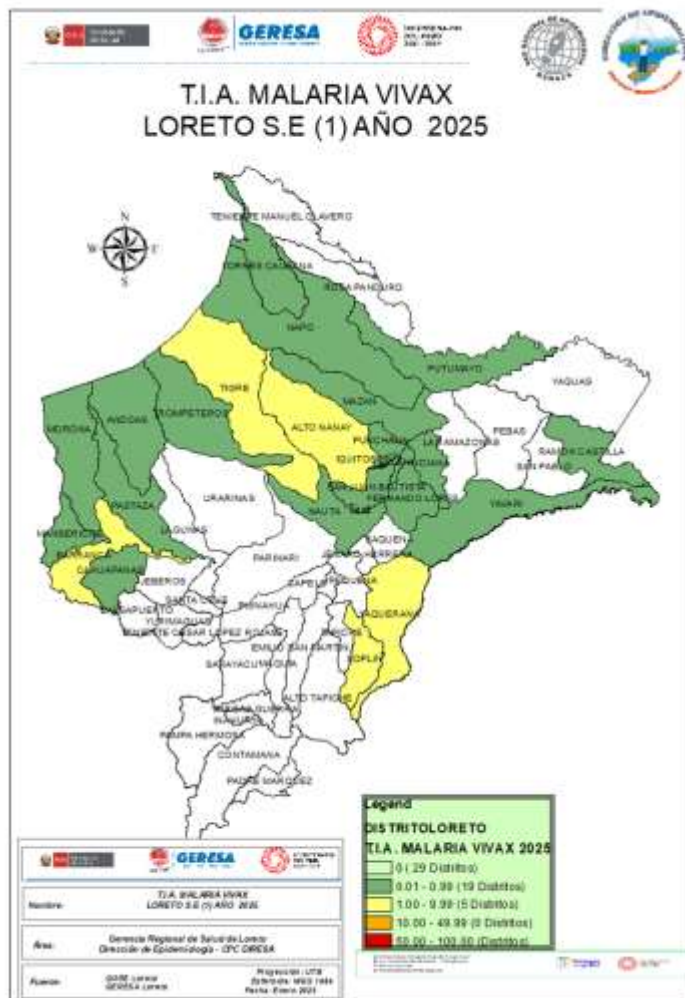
GERESA

T.I.A. MALARIA VIVAX
LORETO S.E (1) AÑO 2025

N
W E
S

TENIENTE MANUEL CLAVERO
TORRES CAUSANA
ROSA PANDURO
NAPO
PUTUMAYO
YAGUAS
TIGRE
TROMPETEROS
ANDOAS
MORONA
ALTO NANAY
MAZAN
PUNCHANA
LAS AMAZONAS
PEBAS
SAN PABLO
RAMON CASTILLA
IQUITOS
BELEN
SAN JUAN BAUTISTA
FERNANDO LORES
INDIANA
YAVARI
URARINAS
PASTAZA
LAGUNAS
MANSERICHE
BARRANCA
CAHUAPANAS
JEBEROS
PARINARI
NAUTA
SAQUENA
JENARO HERRERA
CAPELO
SOPLIN
YAQUERANA
SANTA CRUZ
BALSAPUERTO
YURIMAGUAS
TENIENTE CESAR LOPEZ ROJAS
PAMPA HERMOSA
EMILIO SAN MARTIN
SARAYACU
TAPICHE
ALTO TAPICHE
VARGAS GUERRA
INAHUAYA
PADRE MARQUEZ
CONTAMANA
MAQUIA

Legend
DISTRITOLORETO
T.I.A. MALARIA VIVAX 2025
0 ( 29 Distritos)
0.01 - 0.99 (19 Distritos)
1.00 - 9.99 (5 Distritos)
10.00 - 49.99 (0 Distritos)
50.00 - 100.00 (Distritos)

GERESA
Nombre: T.I.A. MALARIA VIVAX LORETO S.E (1) AÑO 2025
Área: Gerencia Regional de Salud de Loreto Dirección de Epidemiología - OPC GRESA
Fuente: GORE Loreto GERESA Loreto
Proyección: UTM
Referencia: WGS 1984
Fecha: Enero 2025